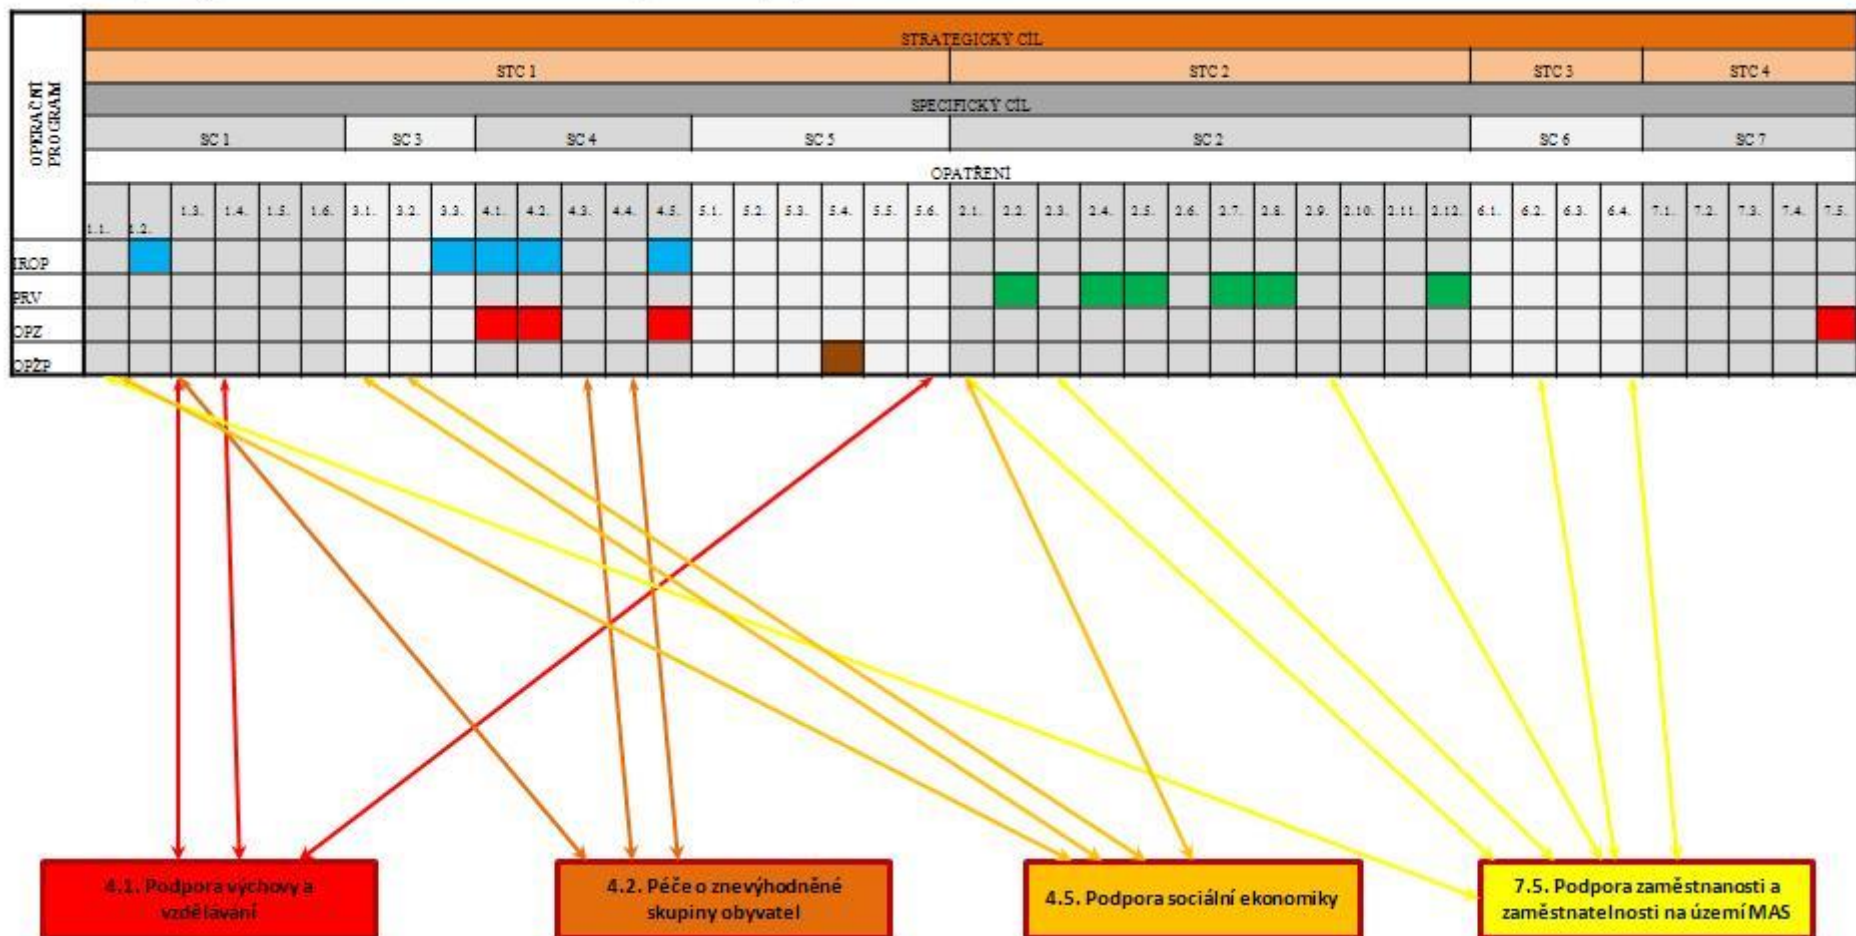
OPERAČNÍ PROGRAM

STRATEGICKÝ CÍL

| STC 1 | STC 2 | STC 3 | STC 4 |
|---|---|---|---|

SPECIFICKÝ CÍL

| SC 1 | SC 3 | SC 4 | SC 5 | SC 2 | SC 6 | SC 7 |
|---|---|---|---|---|---|---|

OPATŘENÍ

1.1. 1.2. 1.3. 1.4. 1.5. 1.6. 3.1. 3.2. 3.3. 4.1. 4.2. 4.3. 4.4. 4.5. 5.1. 5.2. 5.3. 5.4. 5.5. 5.6. 2.1. 2.2. 2.3. 2.4. 2.5. 2.6. 2.7. 2.8. 2.9. 2.10. 2.11. 2.12. 6.1. 6.2. 6.3. 6.4. 7.1. 7.2. 7.3. 7.4. 7.5.

IROP
PRV
OPZ
OPŽP

4.1. Podpora výchovy a vzdělavaní

4.2. Péče o znevýhodněné skupiny obyvatel

4.5. Podpora sociální ekonomiky

7.5. Podpora zaměstnanosti a zaměstnatelnosti na území MAS